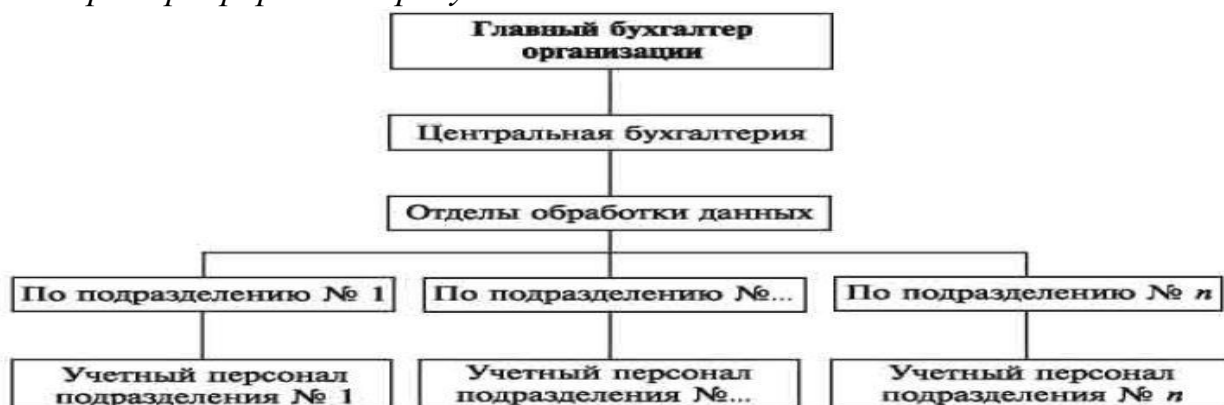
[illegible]

Главный бухгалтер организации

Центральная бухгалтерия

Отделы обработки данных

По подразделению № 1

По подразделению №...

По подразделению № $n$

Учетный персонал подразделения № 1

Учетный персонал подразделения №...

Учетный персонал подразделения № $n$